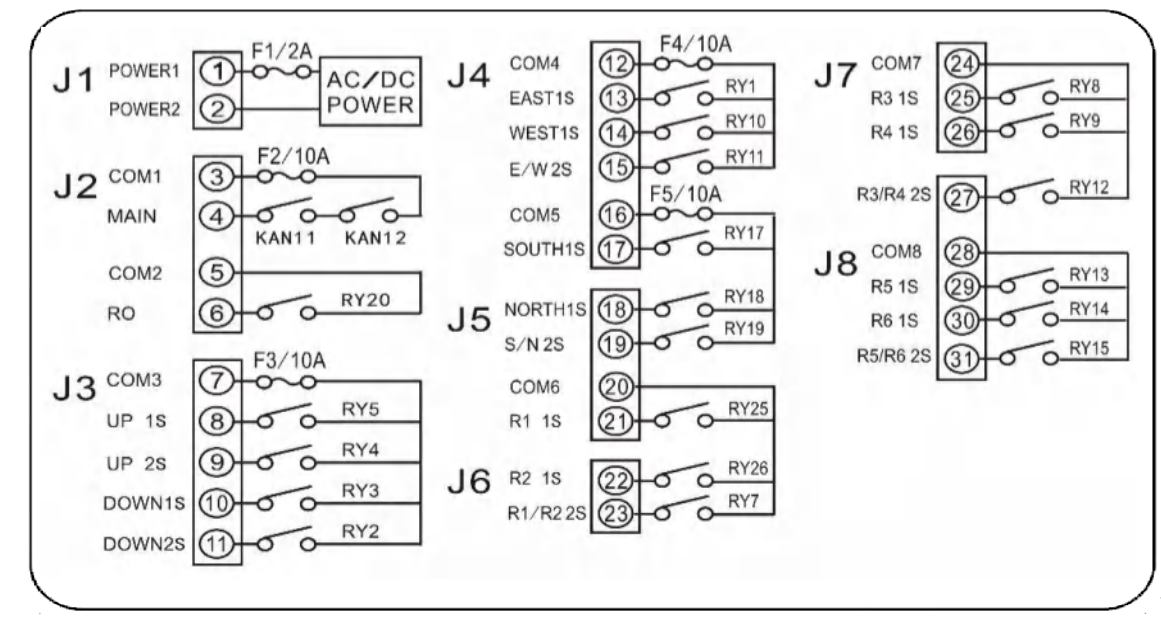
J1 POWER1 1 F1/2A AC/DC POWER
POWER2 2

J2 COM1 3 F2/10A
MAIN 4 KAN11 KAN12
COM2 5
RO 6 RY20

J3 COM3 7 F3/10A
UP 1S 8 RY5
UP 2S 9 RY4
DOWN1S 10 RY3
DOWN2S 11 RY2

J4 COM4 12 F4/10A
EAST1S 13 RY1
WEST1S 14 RY10
E/W 2S 15 RY11
COM5 16 F5/10A
SOUTH1S 17 RY17

J5 NORTH1S 18 RY18
S/N 2S 19 RY19
COM6 20
R1 1S 21 RY25

J6 R2 1S 22 RY26
R1/R2 2S 23 RY7

J7 COM7 24
R3 1S 25 RY8
R4 1S 26 RY9
R3/R4 2S 27 RY12

J8 COM8 28
R5 1S 29 RY13
R6 1S 30 RY14
R5/R6 2S 31 RY15